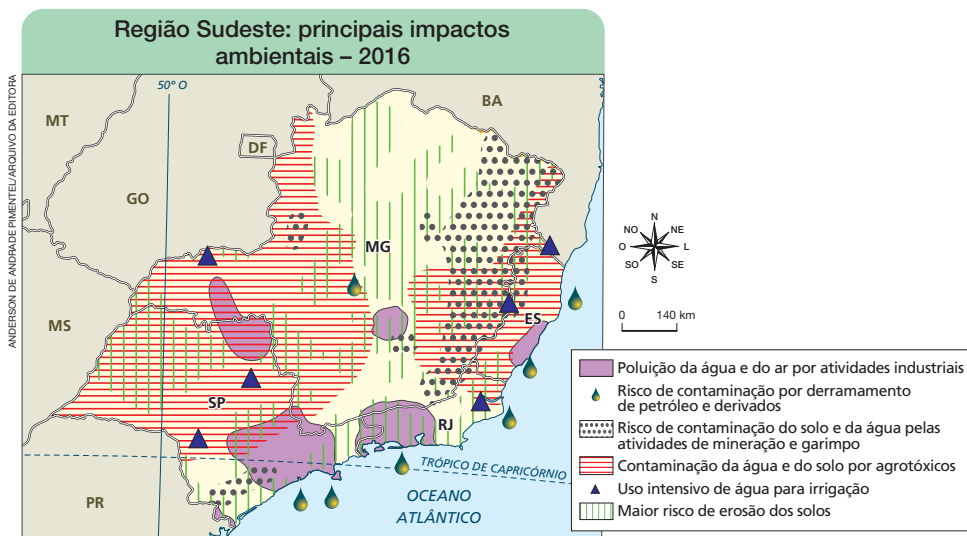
Região Sudeste: principais impactos ambientais – 2016

ANDERSON DE ANDRADE PIMENTEL/ARQUIVO DA EDITORA

50° O

MT

DF

BA

GO

MG

MS

ES

SP

RJ

PR

TRÓPICO DE CAPRICÓRNIO

OCEANO ATLÂNTICO

N
NE
L
SE
S
SO
O
NO

0 140 km

Poluição da água e do ar por atividades industriais

Risco de contaminação por derramamento de petróleo e derivados

Risco de contaminação do solo e da água pelas atividades de mineração e garimpo

Contaminação da água e do solo por agrotóxicos

Uso intensivo de água para irrigação

Maior risco de erosão dos solos